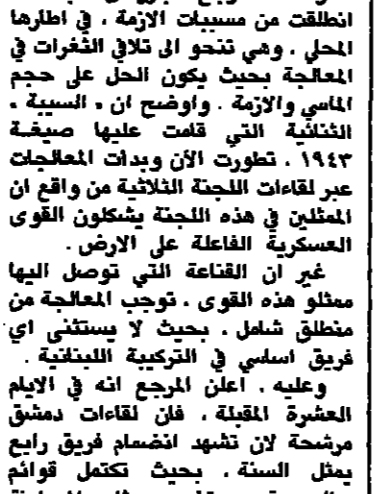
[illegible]
انطلقت من مسببات الازمة ، في اطارها المحلي ، وهي تنحو الى تلافي الثغرات في المعالجة بحيث يكون الحل على حجم الماسي والازمة . واوضح ان « السيبة » الثنائية التي قامت عليها صيغة ١٩٤٣ ، تطورت الآن وبدات المعالجات عبر لقاءات اللجنة الثلاثية من واقع ان الممثلين في هذه اللجنة يشكلون القوى العسكرية الفاعلة على الارض .

غير ان القناعة التي توصل اليها ممثلو هذه القوى ، توجب المعالجة من منطلق شامل ، بحيث لا يستثنى اي فريق اساسي في التركيبة اللبنانية .

وعليه ، اعلن المرجع انه في الايام العشرة المقبلة ، فان لقاءات دمشق مرشحة لان تشهد انضمام فريق رابع يمثل السنة ، بحيث تكتمل قوائم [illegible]